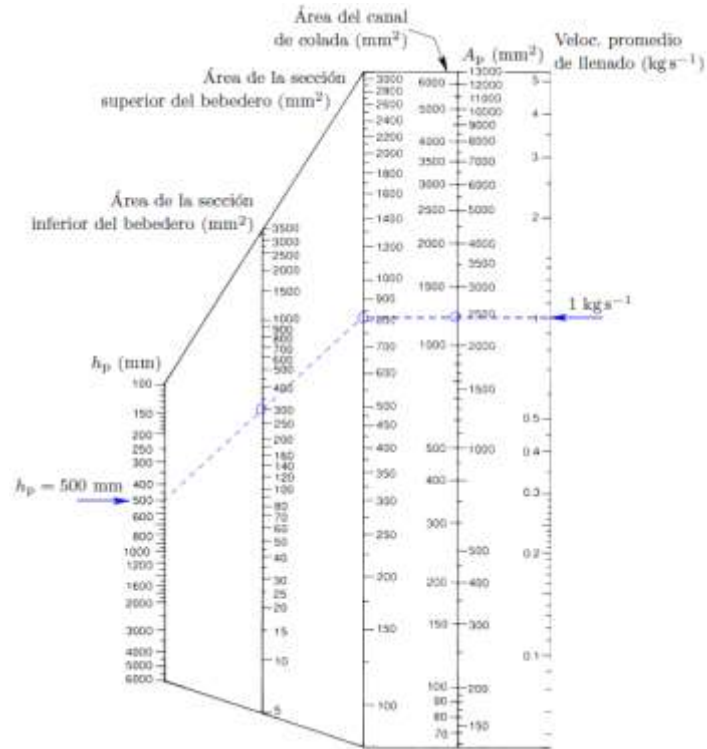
Área del canal de colada (mm$^2$)

$A_p$ (mm$^2$)

Veloc. promedio de llenado (kg s$^{-1}$)

Área de la sección superior del bebedero (mm$^2$)

Área de la sección inferior del bebedero (mm$^2$)

$h_p$ (mm)

$h_p = 500$ mm

1 kg s$^{-1}$

100
150
200
250
300
400
500
600
800
1000
1200
1600
2000
3000
4000
5000
6000

3500
3000
2500
2000
1500
1000
900
800
700
600
500
400
300
250
200
160
140
120
100
80
70
60
50
40
30
25
20
15
10
5

3200
2800
2600
2400
2200
2000
1800
1600
1400
1200
1000
900
800
700
600
500
450
400
350
300
250
200
150
100

6000
5000
4000
3500
3000
2500
2000
1500
1000
500
400
300
200
150
100
90
80
70

13000
12000
11000
10000
9000
8000
7000
6000
5000
4000
3500
3000
2500
2000
1500
1000
500
400
300
200
150

5
4
3
2
1
0.5
0.4
0.3
0.2
0.1